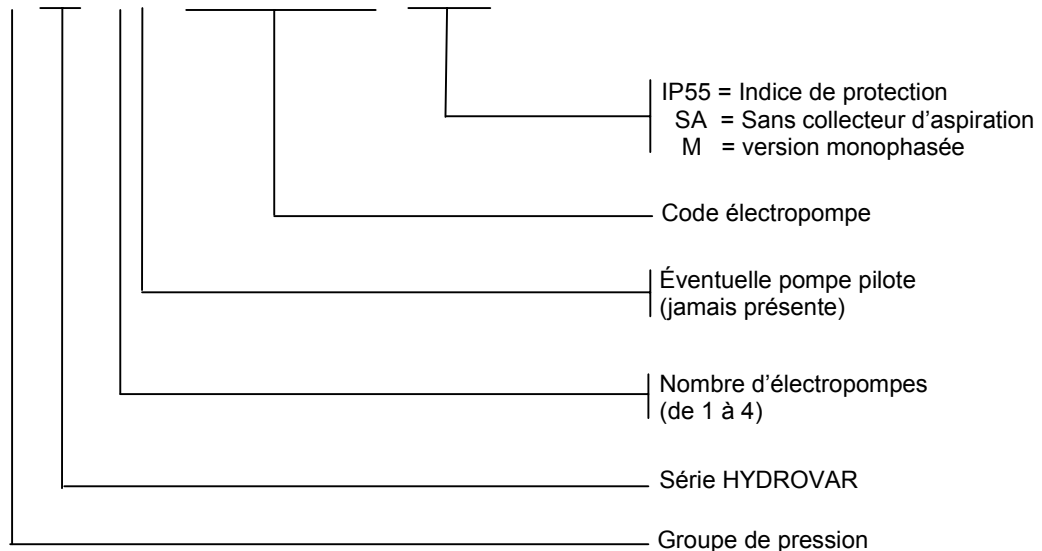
IP55 = Indice de protection
SA = Sans collecteur d'aspiration
M = version monophasée

Code électropompe

Éventuelle pompe pilote (jamais présente)

Nombre d'électropompes (de 1 à 4)

Série HYDROVAR

Groupe de pression